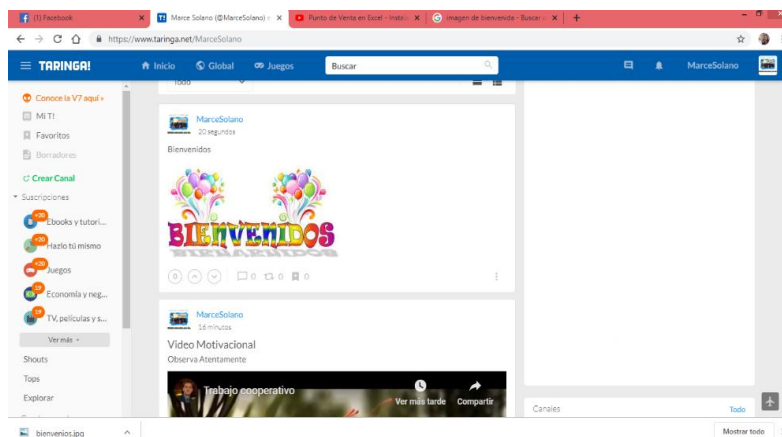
(1) Facebook
Marce Solano (@MarceSolano) ×
Punto de Venta en Excel - Instal ×
imagen de bienvenida - Buscar ×
+
https://www.taringa.net/MarceSolano

TARINGA!
Inicio
Global
Juegos
Buscar
MarceSolano

Conoce la V7 aquí »
MI T!
Favoritos
Borradores
Crear Canal
Suscripciones
+20 Ebooks y tutori...
+20 Hazlo tú mismo
+20 Juegos
+20 Economía y neg...
19 TV, películas y s...
Ver más
Shouts
Tops
Explorar

Todo

MarceSolano
20 segundos
Bienvenidos

BIENVENIDOS

0 0 0 0

MarceSolano
16 minutos
Video Motivacional
Observa Atentamente

Trabajo cooperativo
Ver más tarde
Compartir

Canales
Todo

bienvenios.jpg
Mostrar todo